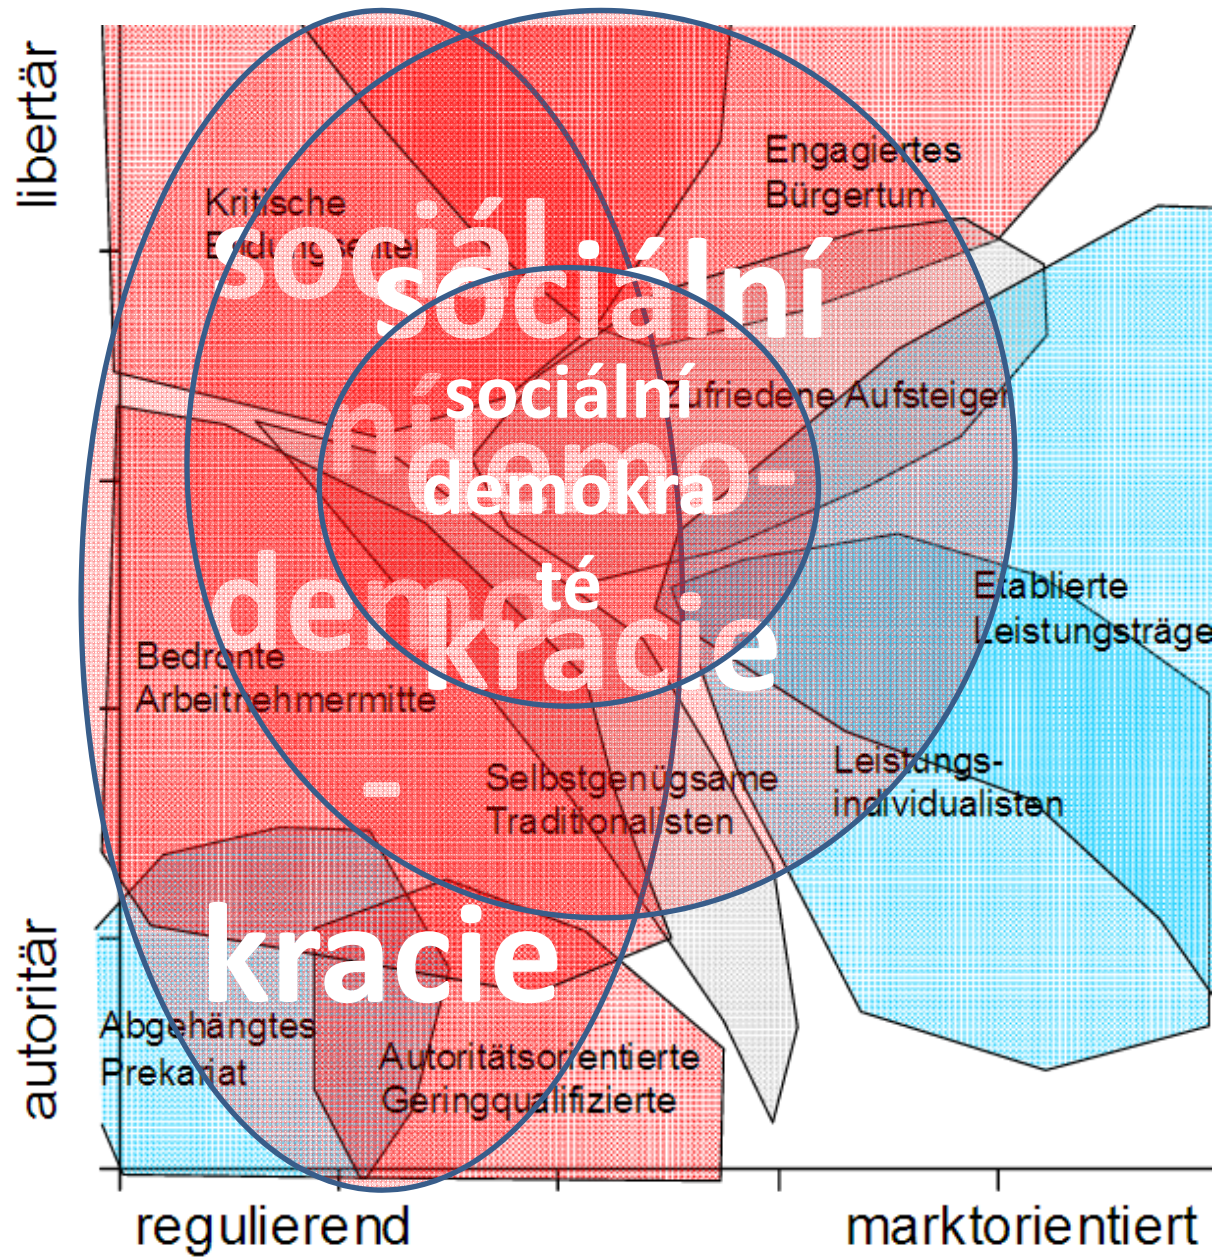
libertär

autoritär

Kritische Bildungselite

Engagiertes Bürgertum

sociál-

ní demo-

demo-

kracie

sociální

sociální demokracie

sociální demokraté

Zufriedene Aufsteiger

Etablierte Leistungsträger

Bedrohte Arbeitnehmermitte

Selbstgenügsame Traditionalisten

Leistungs-individualisten

Abgehängtes Prekariat

Autoritätsorientierte Geringqualifizierte

regulierend

marktorientiert